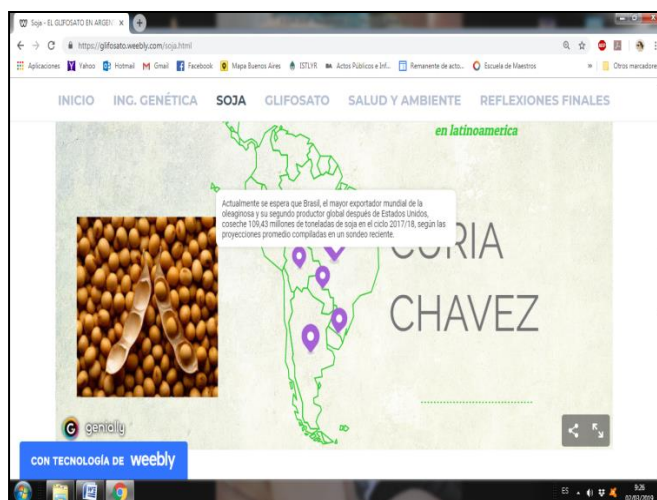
Soja - EL GLIFOSATO EN ARGEN ×

https://glifosato.weebly.com/soja.html

Aplicaciones Yahoo Hotmail Gmail Facebook Mapa Buenos Aires ISTLYR Actos Públicos e Inf... Remanente de acto... Escuela de Maestros » Otros marcadores

INICIO ING. GENÉTICA SOJA GLIFOSATO SALUD Y AMBIENTE REFLEXIONES FINALES

en latinoamerica

Actualmente se espera que Brasil, el mayor exportador mundial de la oleaginosa y su segundo productor global después de Estados Unidos, coseche 109,43 millones de toneladas de soja en el ciclo 2017/18, según las proyecciones promedio compiladas en un sondeo reciente.

CORIA

CHAVEZ

genially

CON TECNOLOGÍA DE weebly

ES 9:26 07/03/2019